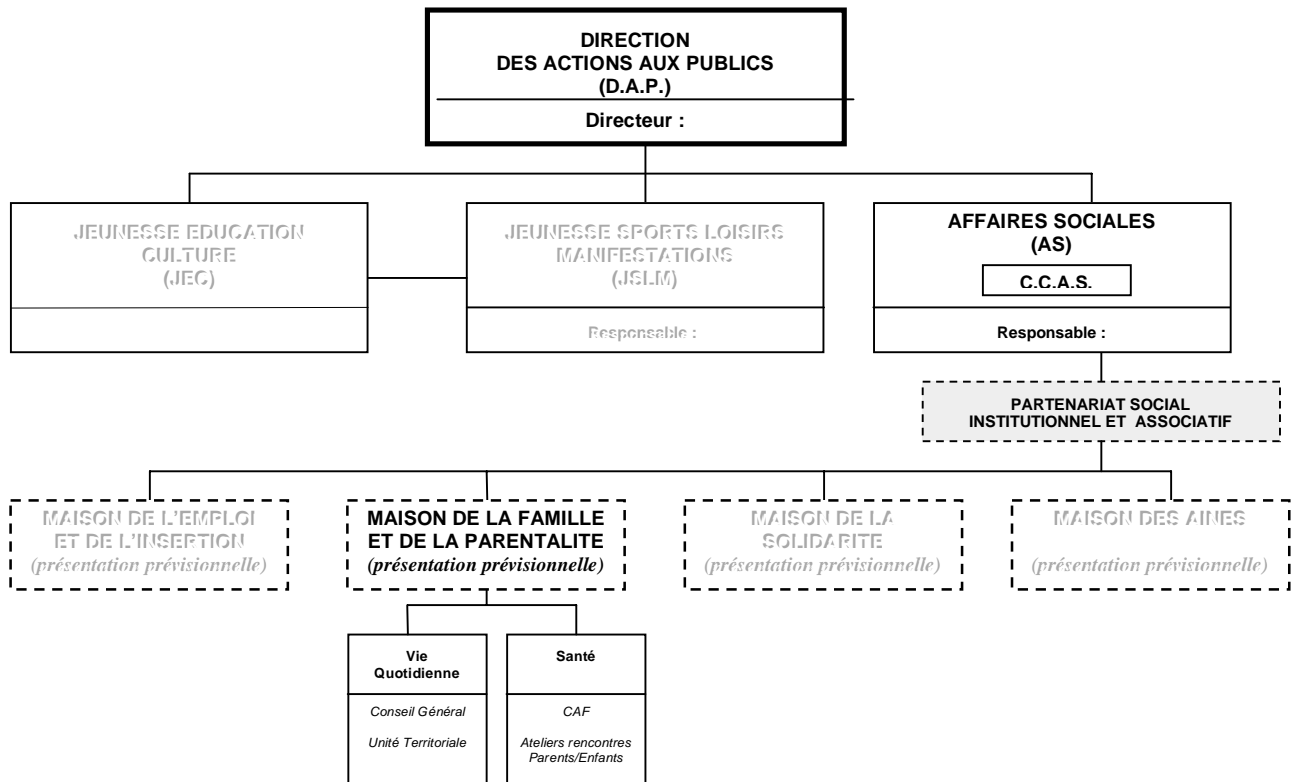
DIRECTION
DES ACTIONS AUX PUBLICS
(D.A.P.)

Directeur :

JEUNESSE EDUCATION
CULTURE
(JEC)

JEUNESSE SPORTS LOISIRS
MANIFESTATIONS
(JSLM)

Responsable :

AFFAIRES SOCIALES
(AS)

C.C.A.S.

Responsable :

PARTENARIAT SOCIAL
INSTITUTIONNEL ET ASSOCIATIF

MAISON DE L'EMPLOI
ET DE L'INSERTION
(présentation prévisionnelle)

MAISON DE LA FAMILLE
ET DE LA PARENTALITE
(présentation prévisionnelle)

MAISON DE LA
SOLIDARITE
(présentation prévisionnelle)

MAISON DES AINES
(présentation prévisionnelle)

Vie
Quotidienne

Conseil Général

Unité Territoriale

Santé

CAF

Ateliers rencontres
Parents/Enfants